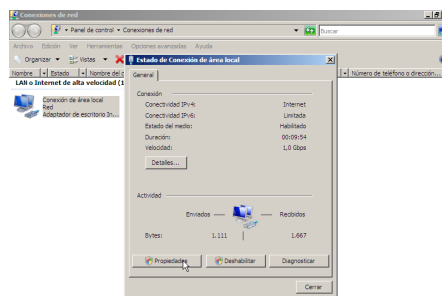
Conexiones de red

Panel de control ▸ Conexiones de red

Buscar

Archivo Edición Ver Herramientas Opciones avanzadas Ayuda

Organizar Vistas

Nombre Estado Nombre del d

Número de teléfono o dirección...

LAN o Internet de alta velocidad (1)

Conexión de área local
Red
Adaptador de escritorio In...

Estado de Conexión de área local

General

Conexión

Conectividad IPv4: Internet
Conectividad IPv6: Limitada
Estado del medio: Habilitado
Duración: 00:09:54
Velocidad: 1,0 Gbps

Detalles...

Actividad

Enviados — Recibidos

Bytes: 1.111 | 1.667

Propiedades Deshabilitar Diagnosticar

Cerrar